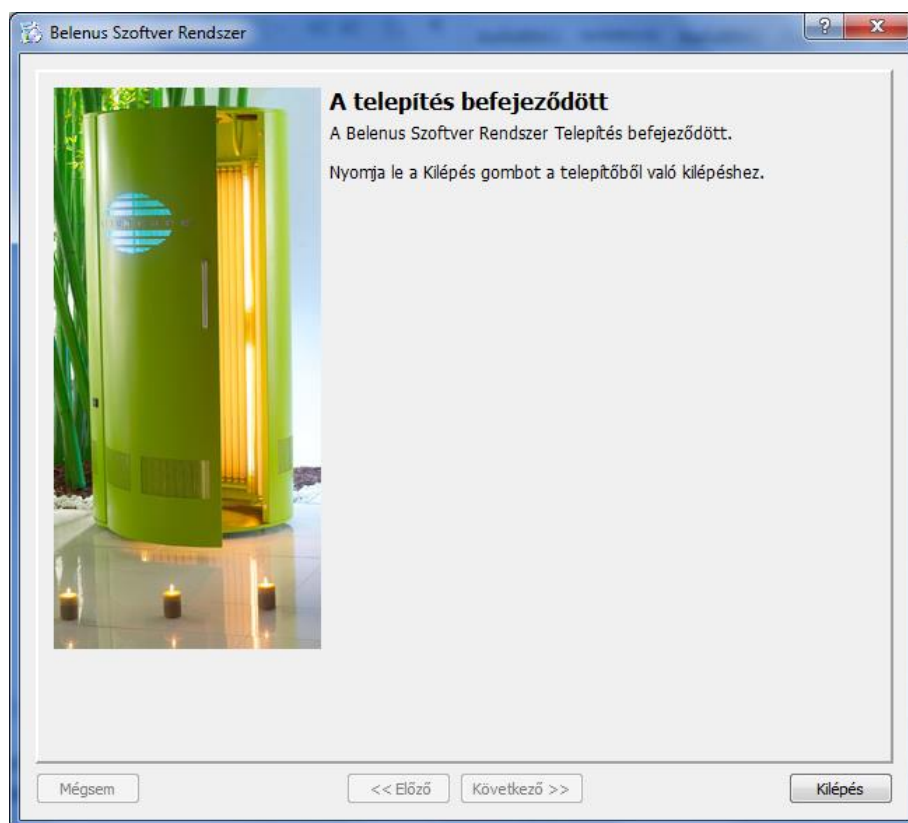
Belenus Szoftver Rendszer

?

A telepítés befejeződött

A Belenus Szoftver Rendszer Telepítés befejeződött.

Nyomja le a Kilépés gombot a telepítőből való kilépéshez.

Mégsem

<< Előző

Következő >>

Kilépés